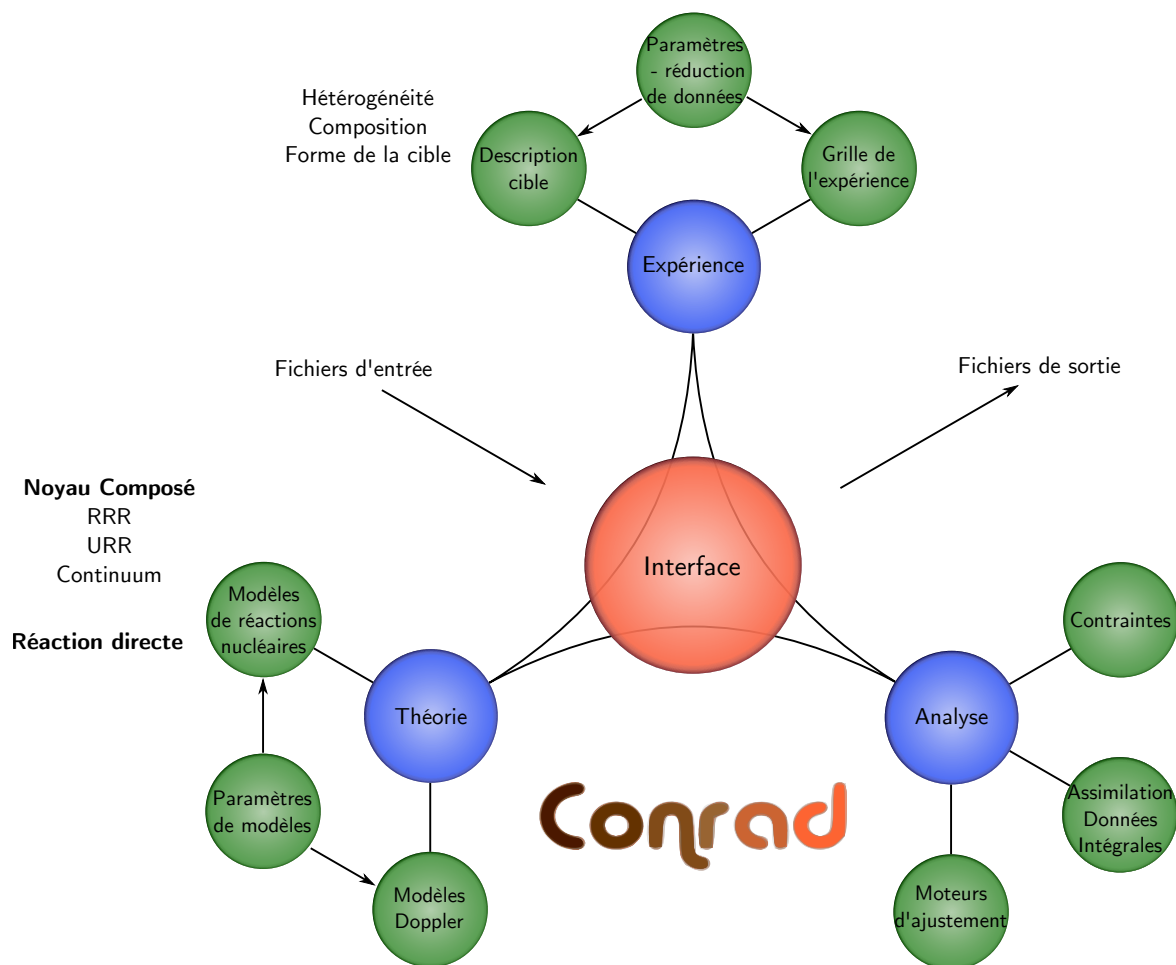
Paramètres - réduction de données

Hétérogénéité
Composition
Forme de la cible

Description cible

Grille de l'expérience

Expérience

Fichiers d'entrée

Fichiers de sortie

**Noyau Composé**
RRR
URR
Continuum

**Réaction directe**

Modèles de réactions nucléaires

Interface

Contraintes

Théorie

Analyse

Paramètres de modèles

Conrad

Assimilation Données Intégrales

Modèles Doppler

Moteurs d'ajustement